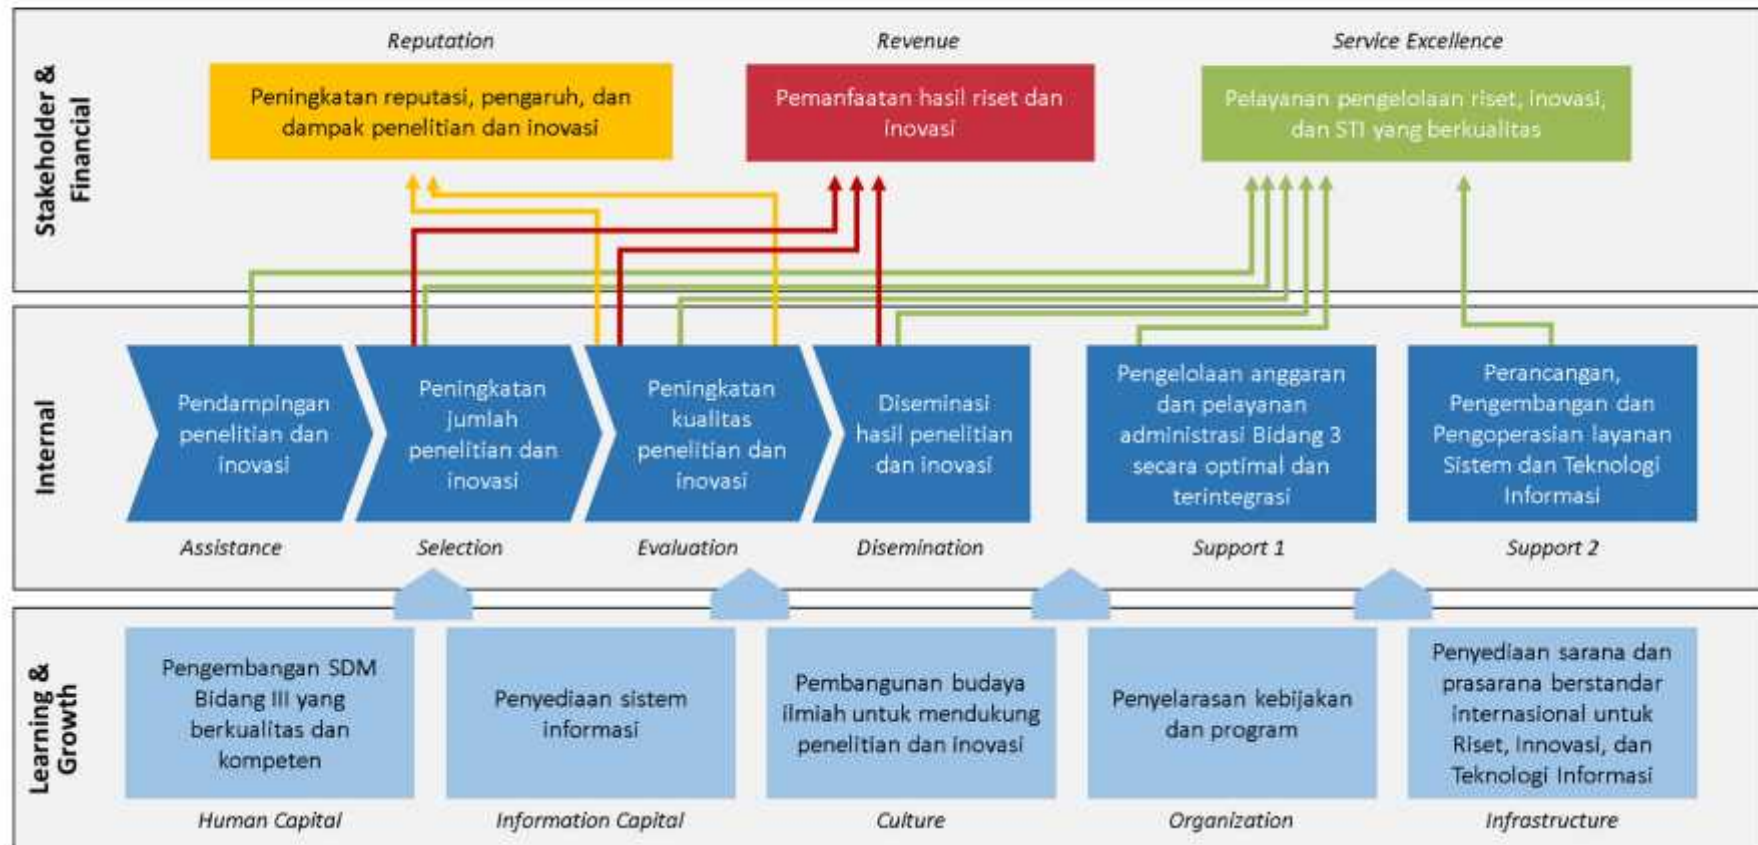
Stakeholder & Financial

Reputation
Peningkatan reputasi, pengaruh, dan dampak penelitian dan inovasi

Revenue
Pemanfaatan hasil riset dan inovasi

Service Excellence
Pelayanan pengelolaan riset, inovasi, dan STI yang berkualitas

Internal

Pendampingan penelitian dan inovasi
Assistance

Peningkatan jumlah penelitian dan inovasi
Selection

Peningkatan kualitas penelitian dan inovasi
Evaluation

Diseminasi hasil penelitian dan inovasi
Disemination

Pengelolaan anggaran dan pelayanan administrasi Bidang 3 secara optimal dan terintegrasi
Support 1

Perancangan, Pengembangan dan Pengoperasian layanan Sistem dan Teknologi Informasi
Support 2

Learning & Growth

Pengembangan SDM Bidang III yang berkualitas dan kompeten
Human Capital

Penyediaan sistem informasi
Information Capital

Pembangunan budaya ilmiah untuk mendukung penelitian dan inovasi
Culture

Penyelarasan kebijakan dan program
Organization

Penyediaan sarana dan prasarana berstandar internasional untuk Riset, Inovasi, dan Teknologi Informasi
Infrastructure